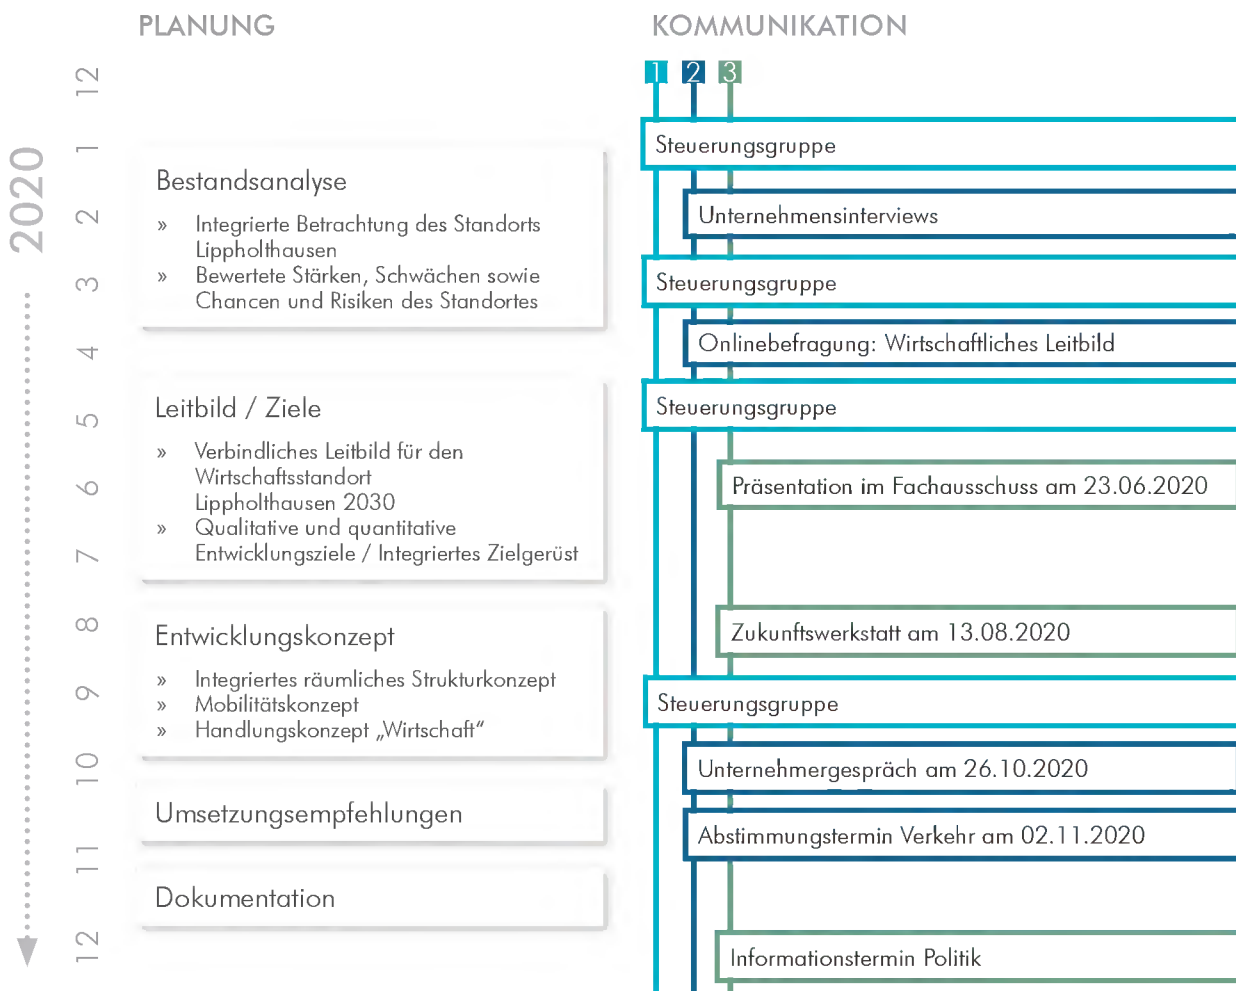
PLANUNG

KOMMUNIKATION

2020

12
1
2
3
4
5
6
7
8
9
10
11
12

Bestandsanalyse
» Integrierte Betrachtung des Standorts Lippholthausen
» Bewertete Stärken, Schwächen sowie Chancen und Risiken des Standortes

Leitbild / Ziele
» Verbindliches Leitbild für den Wirtschaftsstandort Lippholthausen 2030
» Qualitative und quantitative Entwicklungsziele / Integriertes Zielgerüst

Entwicklungskonzept
» Integriertes räumliches Strukturkonzept
» Mobilitätskonzept
» Handlungskonzept „Wirtschaft“

Umsetzungsempfehlungen

Dokumentation

1 2 3

Steuerungsgruppe

Unternehmensinterviews

Steuerungsgruppe

Onlinebefragung: Wirtschaftliches Leitbild

Steuerungsgruppe

Präsentation im Fachausschuss am 23.06.2020

Zukunftswerkstatt am 13.08.2020

Steuerungsgruppe

Unternehmergespräch am 26.10.2020

Abstimmungstermin Verkehr am 02.11.2020

Informationstermin Politik